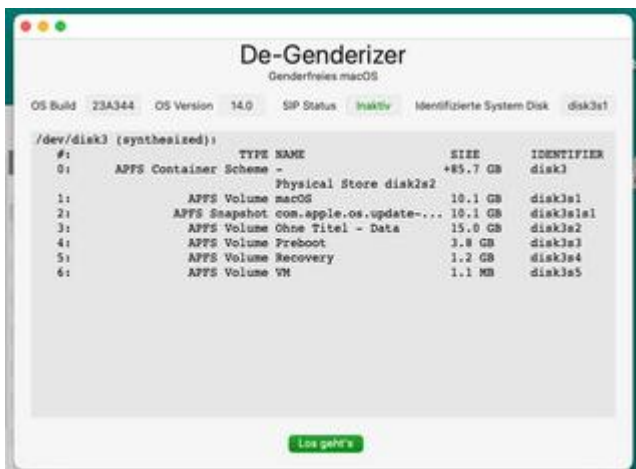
De-Genderizer

Genderfreies macOS

OS Build 23A344 OS Version 14.0 SIP Status Inaktiv Identifizierte System Disk disk3s1

/dev/disk3 (synthesized):

| #: | TYPE | NAME | SIZE | IDENTIFIER |
|---|---|---|---|---|
| 0: | APFS Container Scheme | - | +85.7 GB | disk3 |
| | | Physical Store disk2s2 | | |
| 1: | APFS Volume | macOS | 10.1 GB | disk3s1 |
| 2: | APFS Snapshot | com.apple.os.update-... | 10.1 GB | disk3s1s1 |
| 3: | APFS Volume | Ohne Titel - Data | 15.0 GB | disk3s2 |
| 4: | APFS Volume | Preboot | 3.8 GB | disk3s3 |
| 5: | APFS Volume | Recovery | 1.2 GB | disk3s4 |
| 6: | APFS Volume | VM | 1.1 MB | disk3s5 |

Los geht's